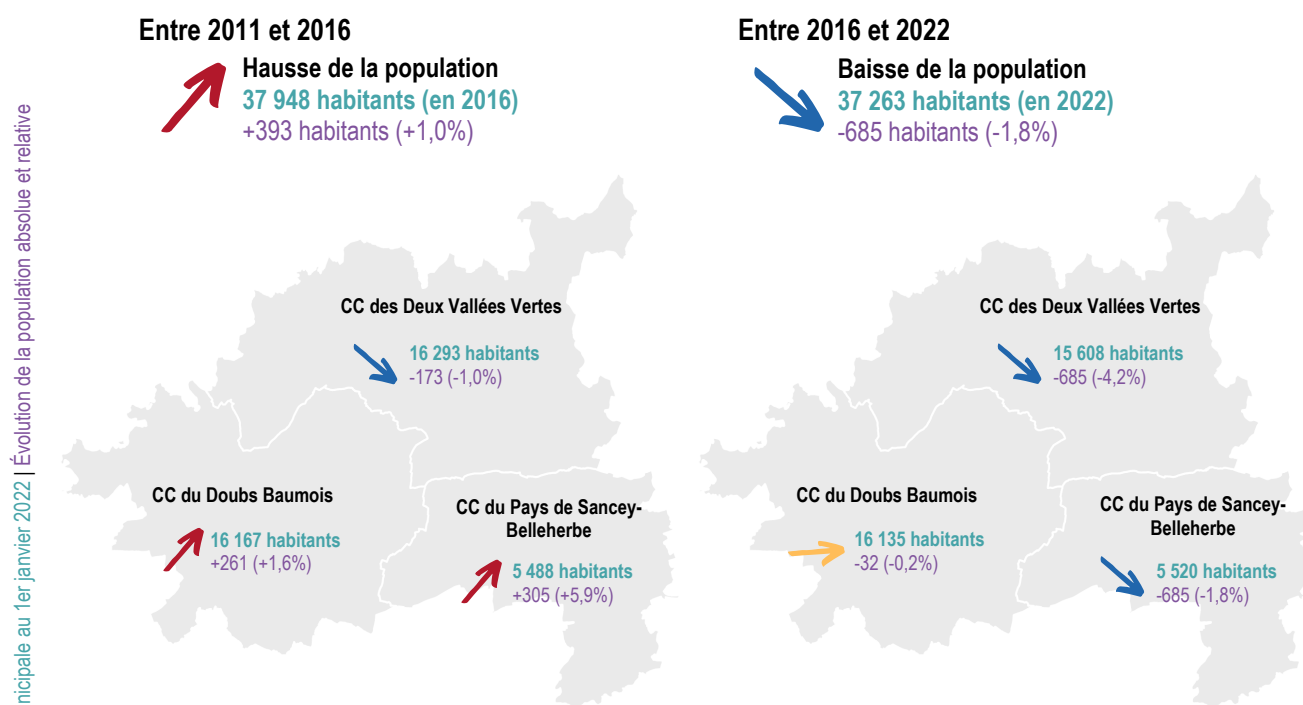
nicipale au 1er janvier 2022 | Évolution de la population absolue et relative

Entre 2011 et 2016

Hausse de la population
37 948 habitants (en 2016)
+393 habitants (+1,0%)

CC des Deux Vallées Vertes
16 293 habitants
-173 (-1,0%)

CC du Doubs Baumois
16 167 habitants
+261 (+1,6%)

CC du Pays de Sancey-Belleherbe
5 488 habitants
+305 (+5,9%)

Entre 2016 et 2022

Baisse de la population
37 263 habitants (en 2022)
-685 habitants (-1,8%)

CC des Deux Vallées Vertes
15 608 habitants
-685 (-4,2%)

CC du Doubs Baumois
16 135 habitants
-32 (-0,2%)

CC du Pays de Sancey-Belleherbe
5 520 habitants
-685 (-1,8%)